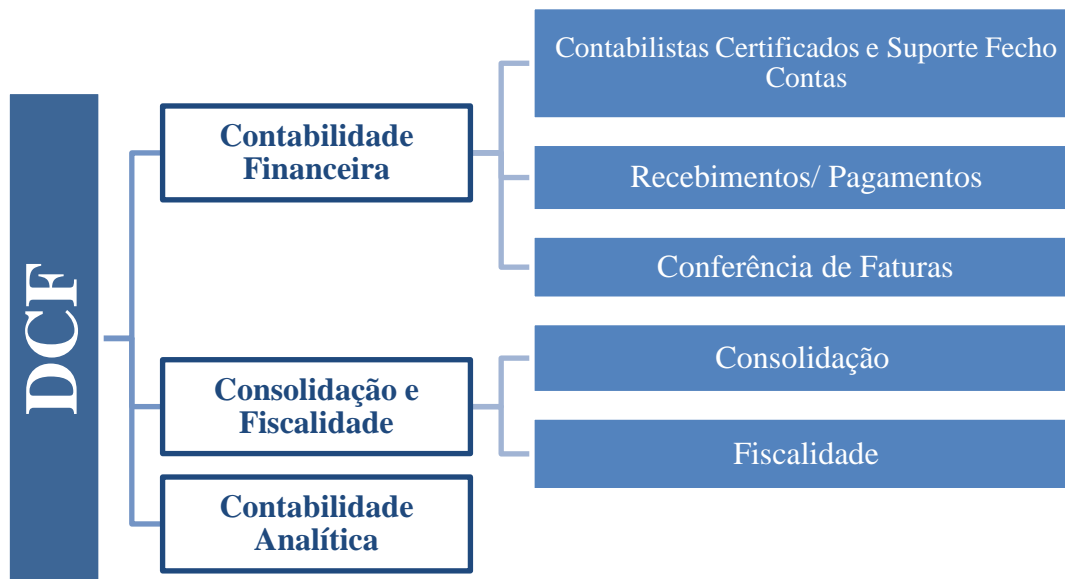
DCF

Contabilidade Financeira

Contabilistas Certificados e Suporte Fecho Contas

Recebimentos/ Pagamentos

Conferência de Faturas

Consolidação e Fiscalidade

Consolidação

Fiscalidade

Contabilidade Analítica